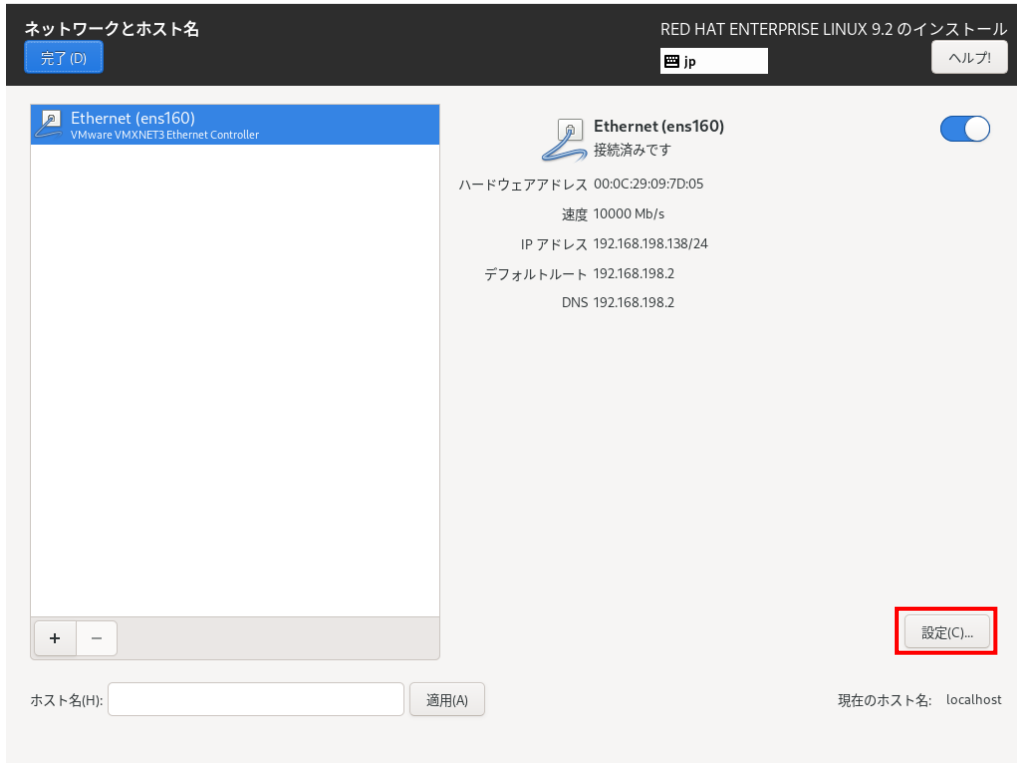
ネットワークとホスト名

完了(D)

RED HAT ENTERPRISE LINUX 9.2 のインストール

jp

ヘルプ!

Ethernet (ens160)
VMware VMXNET3 Ethernet Controller

Ethernet (ens160)
接続済みです

ハードウェアアドレス 00:0C:29:09:7D:05

速度 10000 Mb/s

IP アドレス 192.168.198.138/24

デフォルトルート 192.168.198.2

DNS 192.168.198.2

+ −

設定(C)...

ホスト名(H):

適用(A)

現在のホスト名: localhost